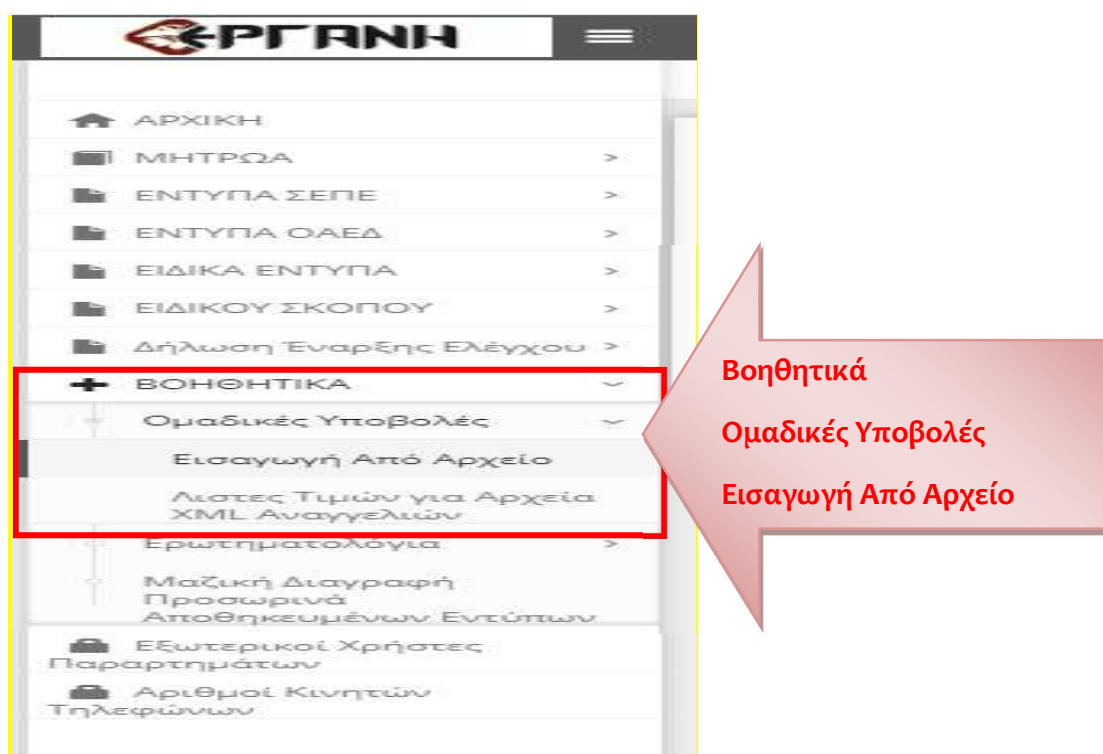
ЄΡΓΑΝΗ

ΑΡΧΙΚΗ
ΜΗΤΡΩΑ >
ΕΝΤΥΠΑ ΣΕΠΕ >
ΕΝΤΥΠΑ ΟΑΕΔ >
ΕΙΔΙΚΑ ΕΝΤΥΠΑ >
ΕΙΔΙΚΟΥ ΣΚΟΠΟΥ >
Δήλωση Έναρξης Ελέγχου >
ΒΟΗΘΗΤΙΚΑ
Ομαδικές Υποβολές
Εισαγωγή Από Αρχείο
Λιστες Τιμών για Αρχεία XML Αναγγελιών
Ερωτηματολόγια >
Μαζική Διαγραφή Προσωρινά Αποθηκευμένων Εντύπων
Εξωτερικοί Χρήστες Παραρτημάτων
Αριθμοί Κινητών Τηλεφώνων

Βοηθητικά
Ομαδικές Υποβολές
Εισαγωγή Από Αρχείο